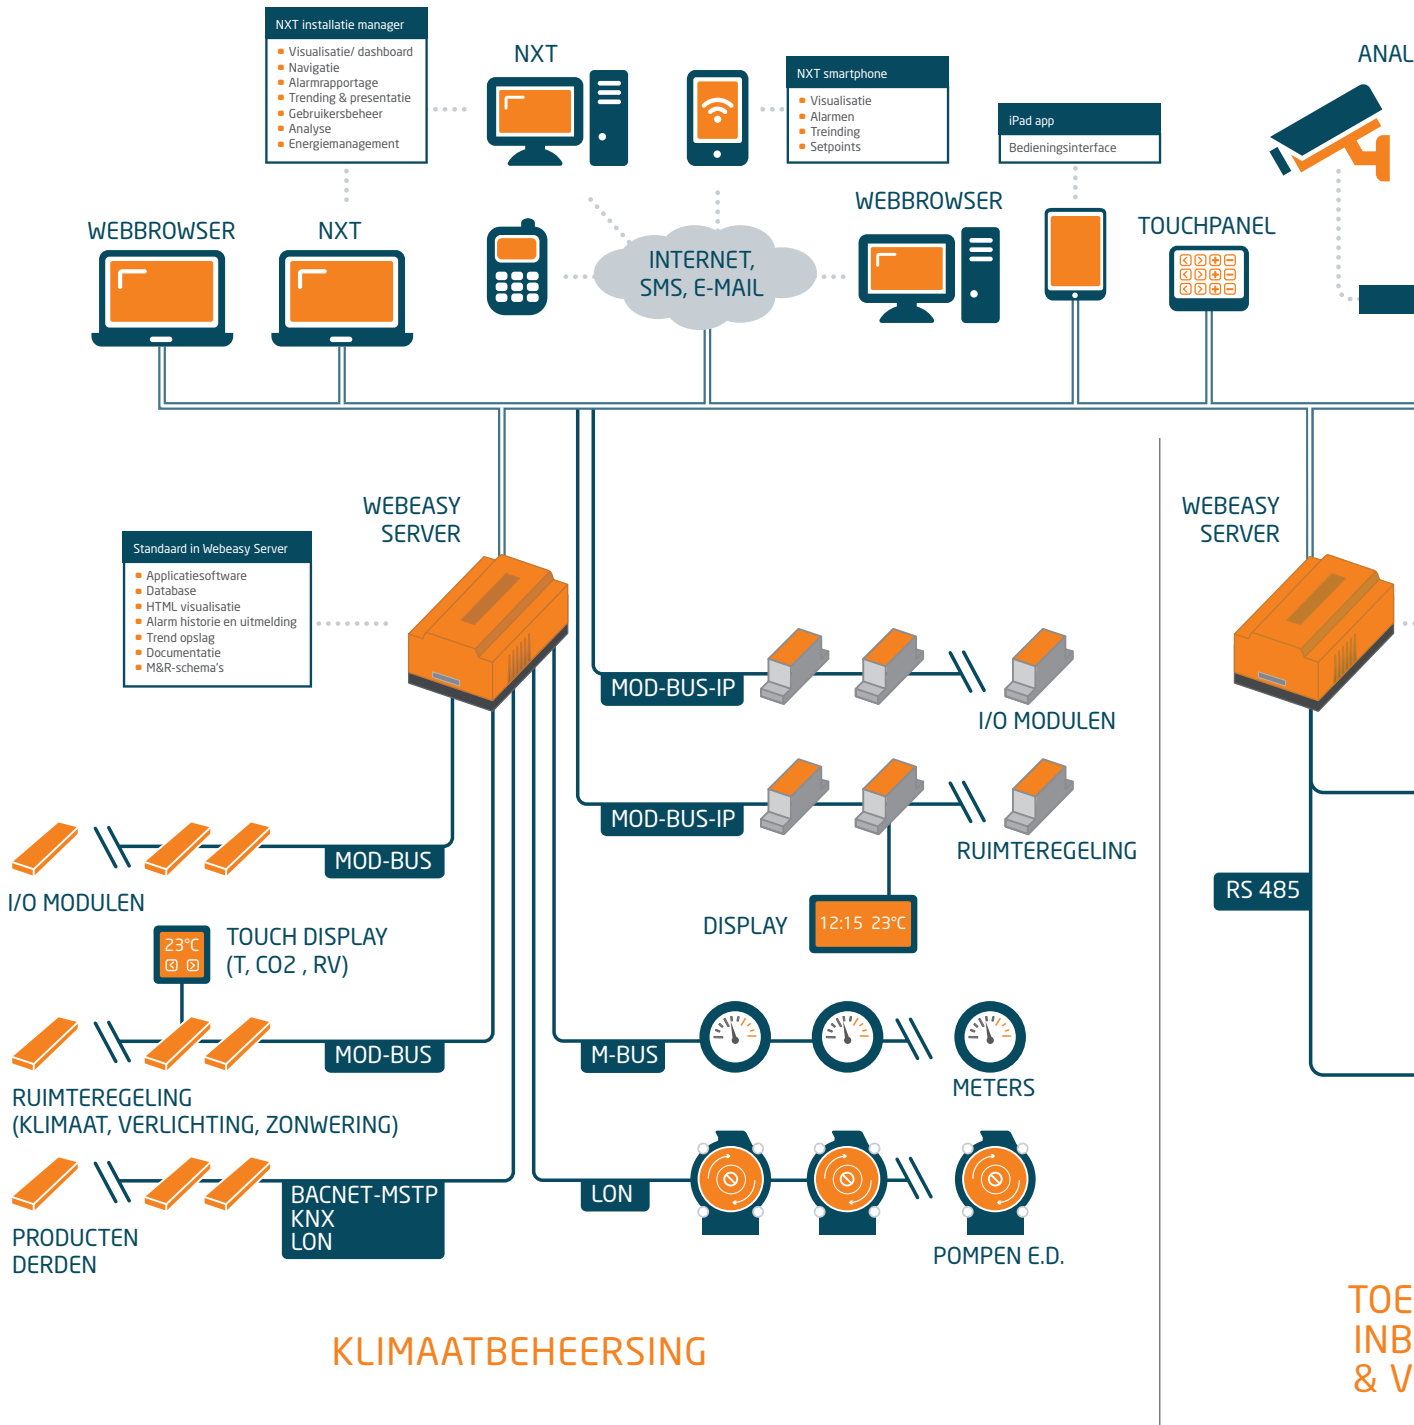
NXT installatie manager
Visualisatie/ dashboard
Navigatie
Alarmrapportage
Trending & presentatie
Gebruikersbeheer
Analyse
Energiemanagement

NXT

NXT smartphone
Visualisatie
Alarmen
Treinding
Setpoints

ANAL

iPad app
Bedieningsinterface

WEBBROWSER

NXT

INTERNET, SMS, E-MAIL

WEBBROWSER

TOUCHPANEL

WEBEASY SERVER

Standaard in Webeasy Server
Applicatiesoftware
Database
HTML visualisatie
Alarm historie en uitmelding
Trend opslag
Documentatie
M&R-schema's

WEBEASY SERVER

MOD-BUS-IP

I/O MODULEN

MOD-BUS-IP

RUIMTEREGELING

MOD-BUS

I/O MODULEN

RS 485

DISPLAY

12:15 23°C

23°C

TOUCH DISPLAY (T, CO2 , RV)

MOD-BUS

M-BUS

METERS

RUIMTEREGELING (KLIMAAT, VERLICHTING, ZONWERING)

BACNET-MSTP
KNX
LON

LON

PRODUCTEN DERDEN

POMPEN E.D.

KLIMAATBEHEERSING

TOE
INB
& V